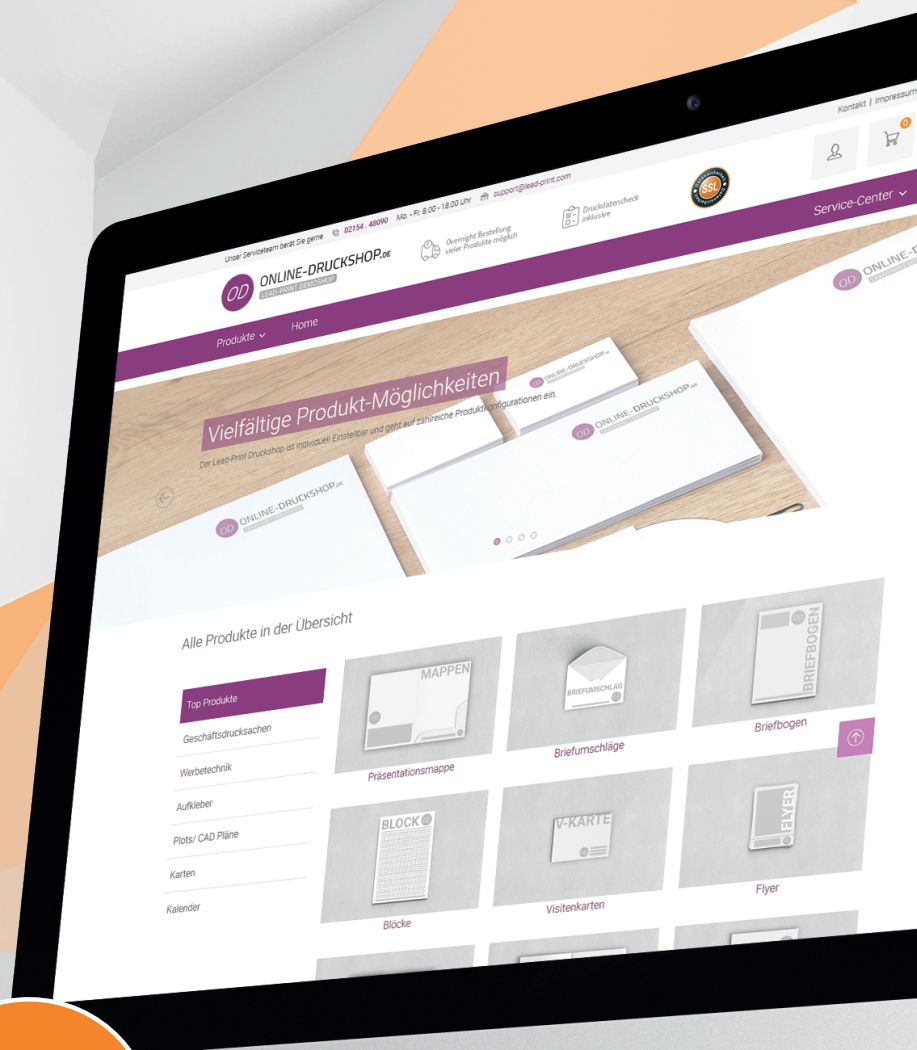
Kontakt | Impressum

Unser Serviceteam berät Sie gerne 02154 . 48090 Mo. - Fr. 8.00 - 18.00 Uhr support@lead-print.com

OD ONLINE-DRUCKSHOP.DE
LEAD-PRINT DEMOSHOP

Overnight Bestellung vieler Produkte möglich

Druckdatencheck inklusive

SSL

Service-Center

Produkte
Home

Vielfältige Produkt-Möglichkeiten

Der Lead-Print Druckshop ist individuell Einstellbar und geht auf zahlreiche Produktkonfigurationen ein.

OD ONLINE-DRUCKSHOP.DE

Alle Produkte in der Übersicht

Top Produkte
Geschäftsdrucksachen
Werbetechnik
Aufkleber
Plots/ CAD Pläne
Karten
Kalender

MAPPEN
Präsentationsmappe

BRIEFUMSCHLAG
Briefumschläge

BRIEFBOGEN
Briefbogen

BLOCK
Blöcke

V-KARTE
Visitenkarten

FLYER
Flyer